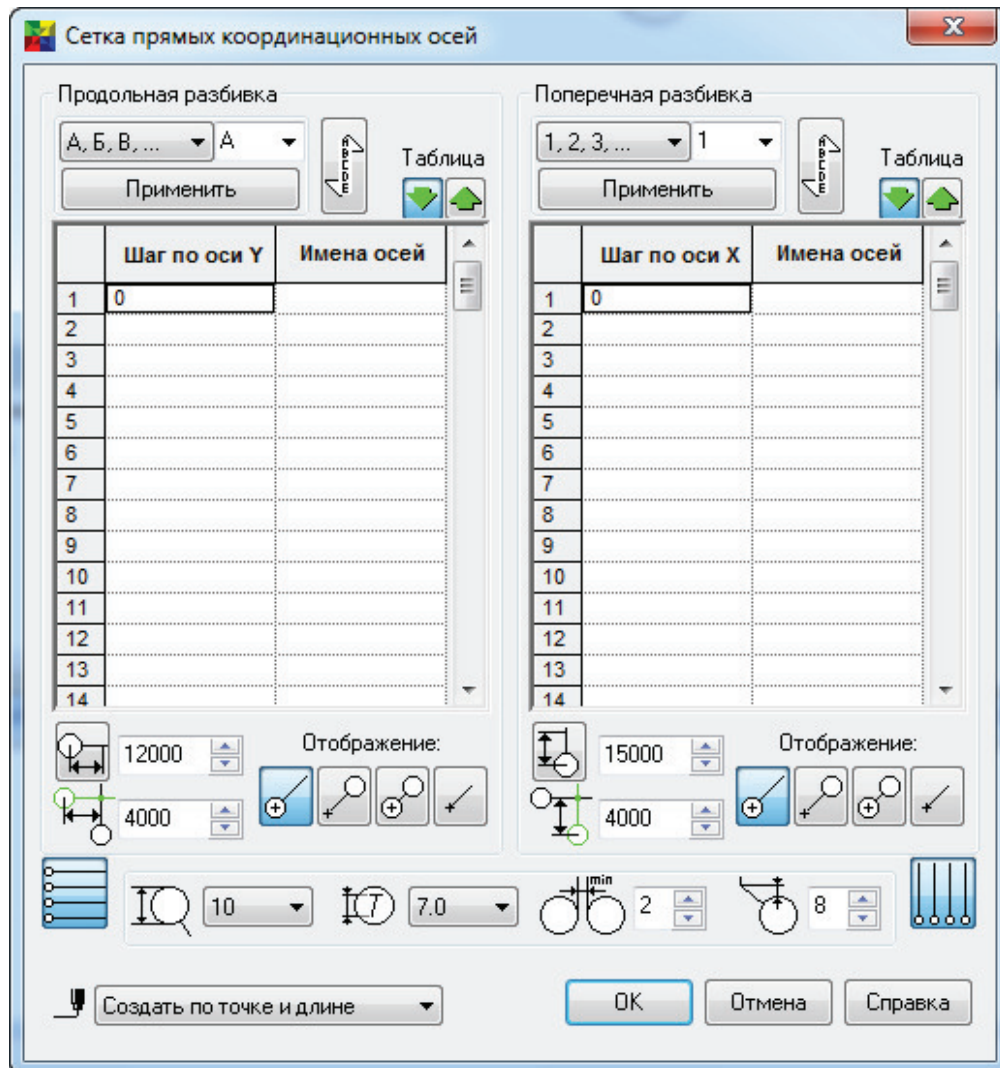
Сетка прямых координационных осей

Продольная разбивка

А, Б, В, ... А

Применить

Таблица

|  | Шаг по оси Y | Имена осей |
|---|---|---|
| 1 | 0 |  |
| 2 |  |  |
| 3 |  |  |
| 4 |  |  |
| 5 |  |  |
| 6 |  |  |
| 7 |  |  |
| 8 |  |  |
| 9 |  |  |
| 10 |  |  |
| 11 |  |  |
| 12 |  |  |
| 13 |  |  |
| 14 |  |  |

12000

4000

Отображение:

Поперечная разбивка

1, 2, 3, ... 1

Применить

Таблица

|  | Шаг по оси X | Имена осей |
|---|---|---|
| 1 | 0 |  |
| 2 |  |  |
| 3 |  |  |
| 4 |  |  |
| 5 |  |  |
| 6 |  |  |
| 7 |  |  |
| 8 |  |  |
| 9 |  |  |
| 10 |  |  |
| 11 |  |  |
| 12 |  |  |
| 13 |  |  |
| 14 |  |  |

15000

4000

Отображение:

10 7 7.0 min 2 8

Создать по точке и длине

OK Отмена Справка